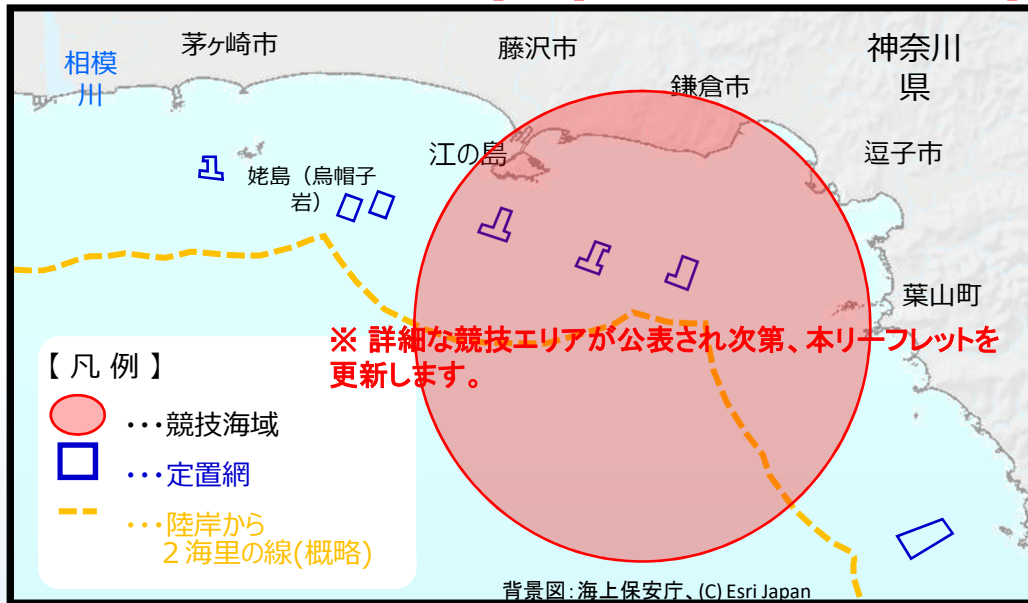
相模川

茅ヶ崎市

藤沢市

神奈川県

鎌倉市

江の島

逗子市

姥島（烏帽子岩）

葉山町

※ 詳細な競技エリアが公表され次第、本リーフレットを更新します。

【 凡 例 】

・・・競技海域

・・・定置網

・・・陸岸から２海里の線(概略)

背景図：海上保安庁、(C) Esri Japan